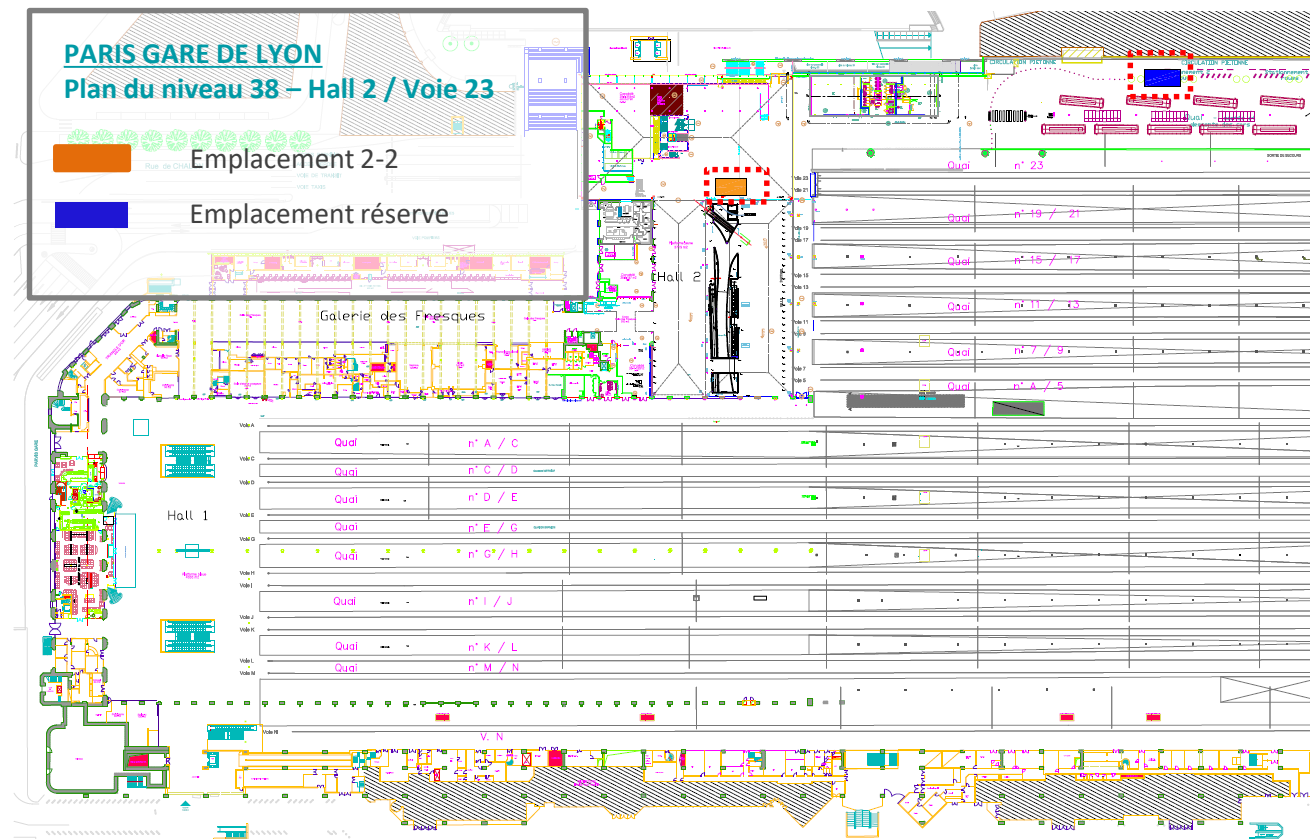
PARIS GARE DE LYON
Plan du niveau 38 – Hall 2 / Voie 23

Emplacement 2-2

Emplacement réserve

CIRCULATION PIETONNE

CIRCULATION PIETONNE

Hall 2

Galerie des Fresques

Quai n° 23

Quai n° 19 / 21

Quai n° 15 / 17

Quai n° 11 / 13

Quai n° 7 / 9

Quai n° A / 5

Hall 1

Quai n° A / C

Quai n° C / D

Quai n° D / E

Quai n° E / G

Quai n° G / H

Quai n° I / J

Quai n° K / L

Quai n° M / N

Voie A
Voie C
Voie D
Voie E
Voie G
Voie H
Voie I
Voie J
Voie K
Voie L
Voie M
Voie N

V. N